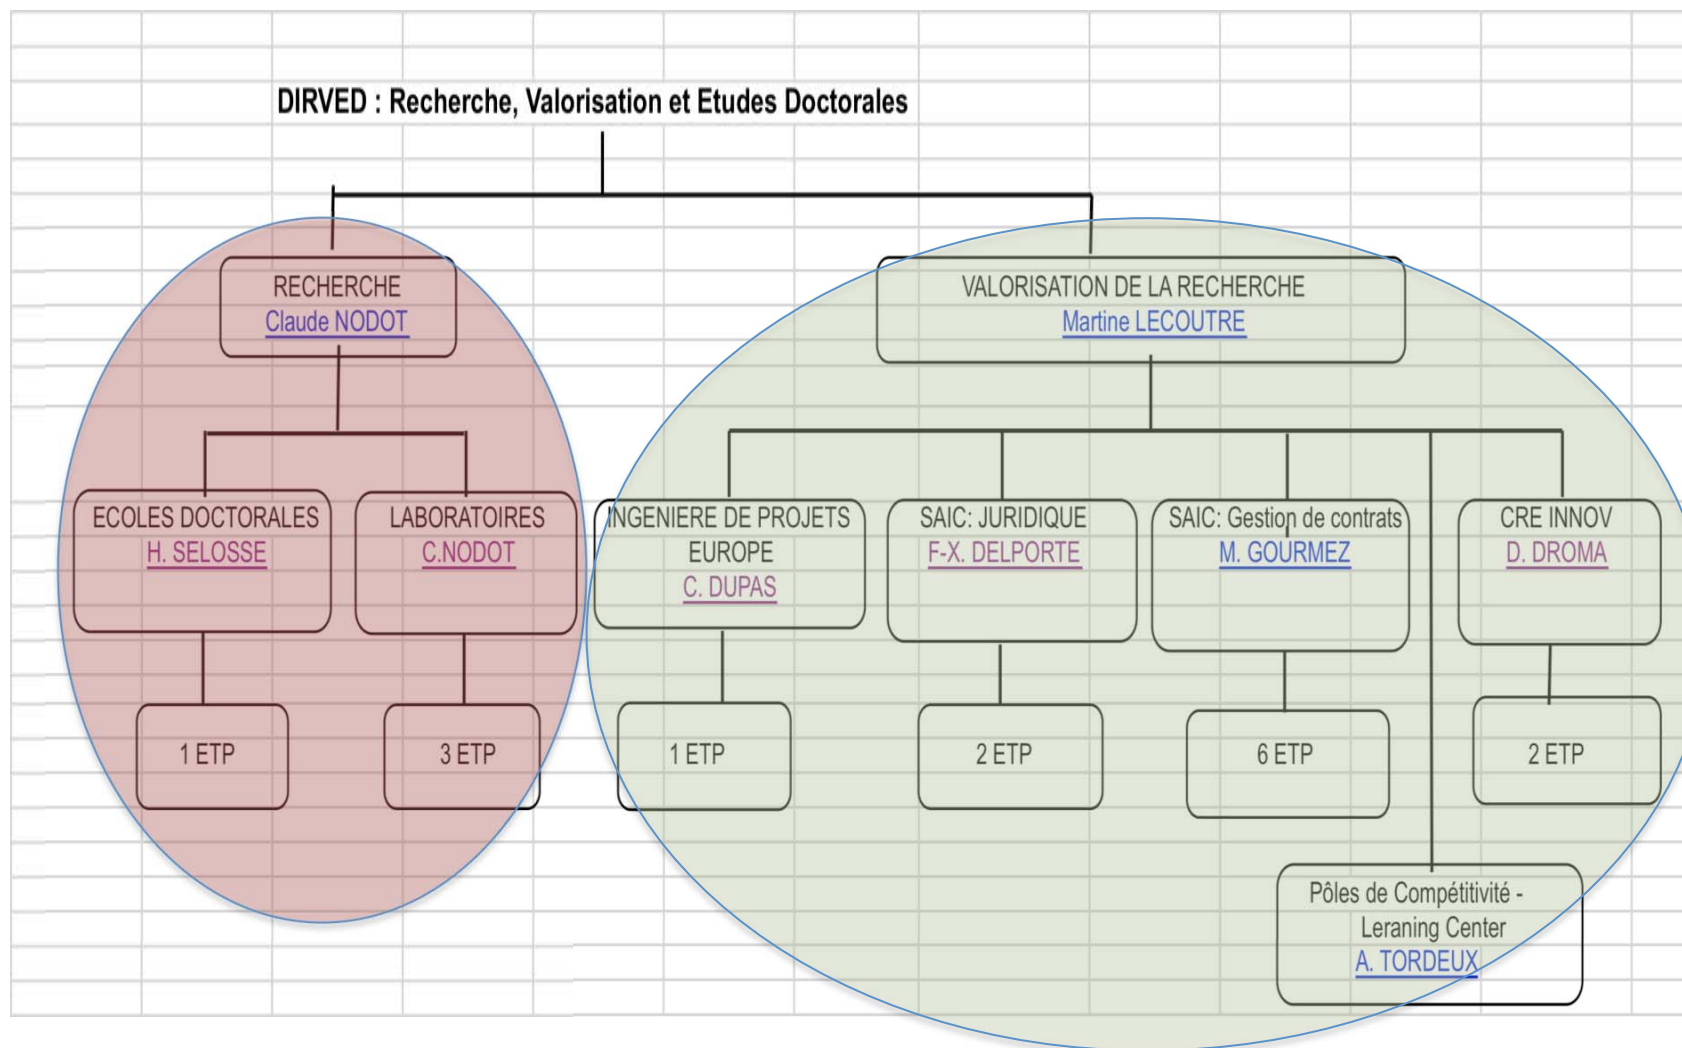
DIRVED : Recherche, Valorisation et Etudes Doctorales

RECHERCHE
Claude NODOT

ECOLES DOCTORALES
H. SELOSSE

1 ETP

LABORATOIRES
C.NODOT

3 ETP

VALORISATION DE LA RECHERCHE
Martine LECOUTRE

INGENIERE DE PROJETS EUROPE
C. DUPAS

1 ETP

SAIC: JURIDIQUE
F-X. DELPORTE

2 ETP

SAIC: Gestion de contrats
M. GOURMEZ

6 ETP

CRE INNOV
D. DROMA

2 ETP

Pôles de Compétitivité - Leraning Center
A. TORDEUX